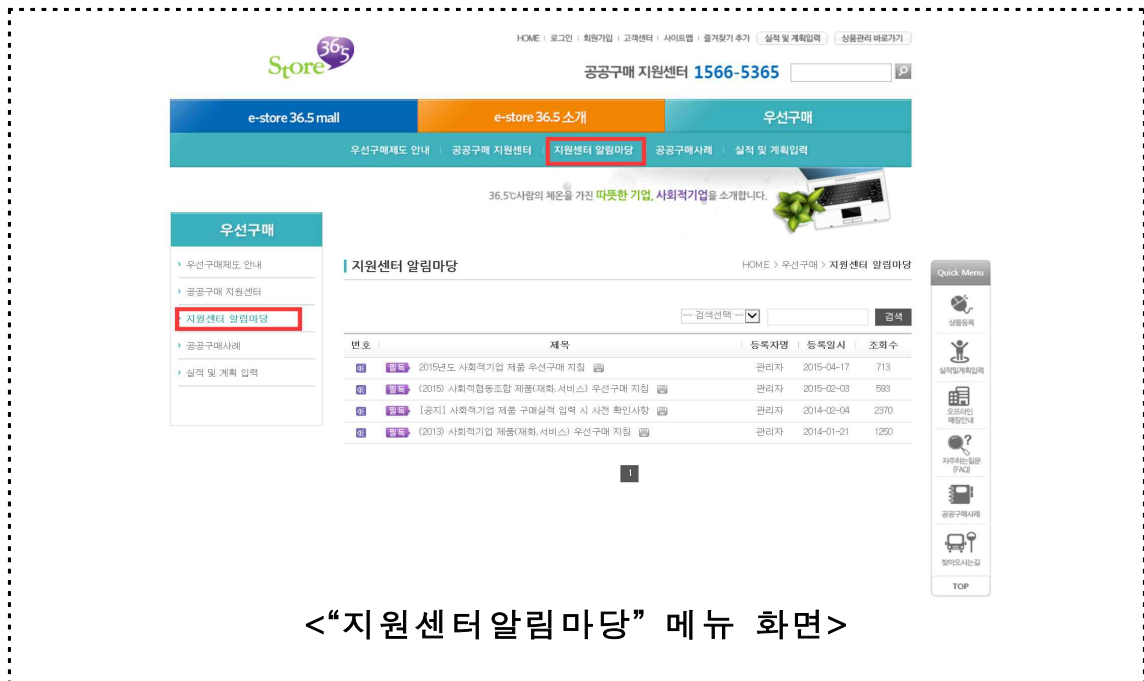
Store 365

HOME | 로그인 | 회원가입 | 고객센터 | 사이트맵 | 즐겨찾기 추가 | 실적 및 계획입력 | 상품관리 바로가기

공공구매 지원센터 1566-5365

e-store 36.5 mall | e-store 36.5 소개 | 우선구매

우선구매제도 안내 | 공공구매 지원센터 | 지원센터 알림마당 | 공공구매사례 | 실적 및 계획입력

36.5℃사람의 체온을 가진 따뜻한 기업, 사회적기업을 소개합니다.

우선구매

› 우선구매제도 안내
› 공공구매 지원센터
› 지원센터 알림마당
› 공공구매사례
› 실적 및 계획 입력

지원센터 알림마당

HOME > 우선구매 > 지원센터 알림마당

-- 검색선택 -- 검색

| 번호 | 제목 | 등록자명 | 등록일시 | 조회수 |
|---|---|---|---|---|
| | 필독 2015년도 사회적기업 제품 우선구매 지침 | 관리자 | 2015-04-17 | 713 |
| | 필독 (2015) 사회적협동조합 제품(재화,서비스) 우선구매 지침 | 관리자 | 2015-02-03 | 593 |
| | 필독 [공지] 사회적기업 제품 구매실적 입력 시 사전 확인사항 | 관리자 | 2014-02-04 | 2370 |
| | 필독 (2013) 사회적기업 제품(재화,서비스) 우선구매 지침 | 관리자 | 2014-01-21 | 1250 |

1

Quick Menu
상품등록
실적및계획입력
오프라인 매장안내
자주하는질문(FAQ)
공공구매사례
찾아오시는길
TOP

<"지원센터알림마당" 메뉴 화면>